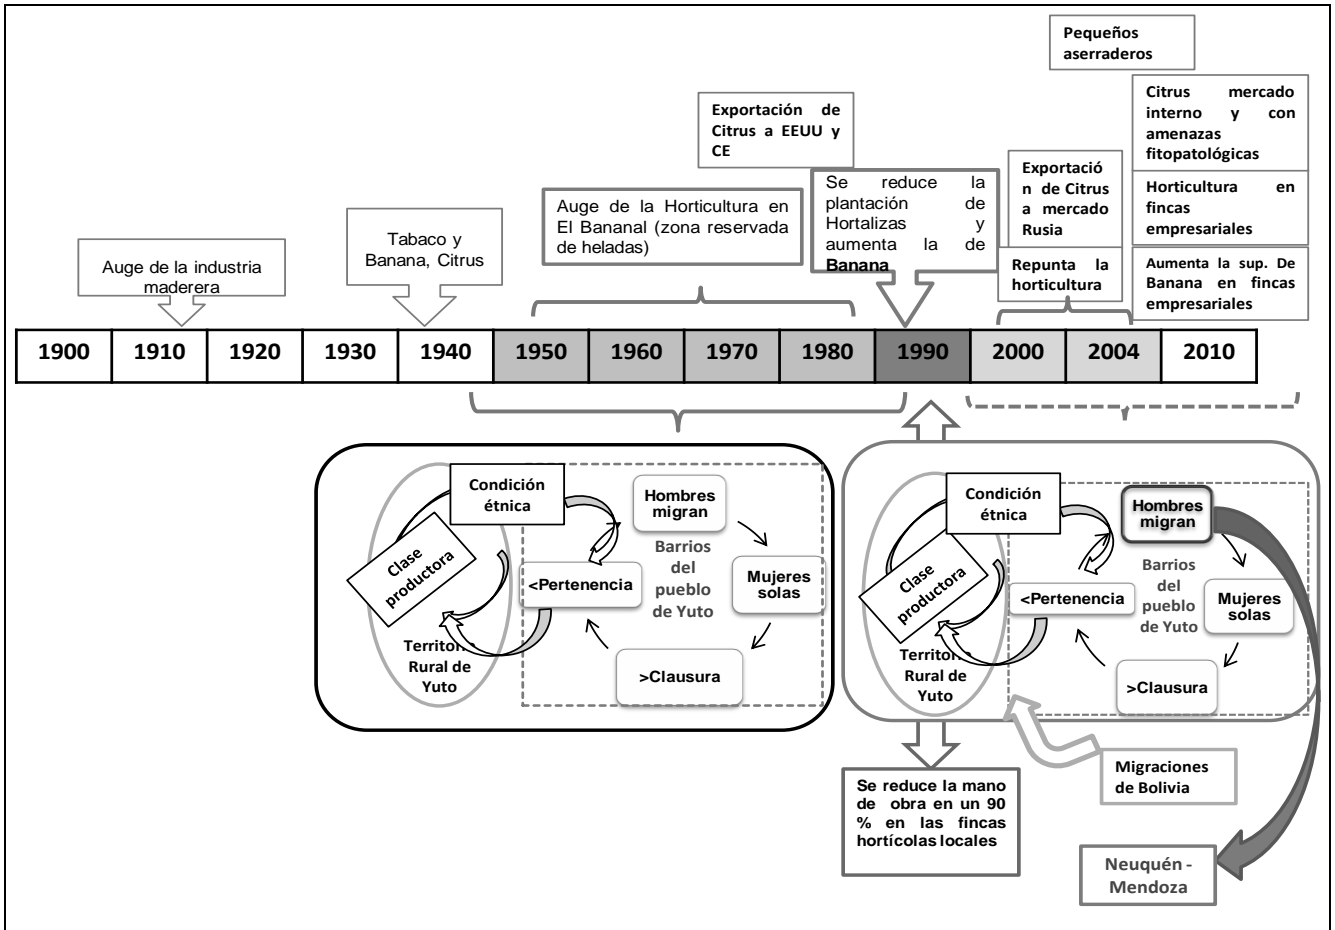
Pequeños aserraderos

Citrus mercado interno y con amenazas fitopatológicas

Horticultura en fincas empresariales

Aumenta la sup. De Banana en fincas empresariales

Exportación de Citrus a EEUU y CE

Exportación de Citrus a mercado Rusia

Repunta la horticultura

Se reduce la plantación de Hortalizas y aumenta la de **Banana**

Auge de la Horticultura en El Bananal (zona reservada de heladas)

Tabaco y Banana, Citrus

Auge de la industria maderera

| 1900 | 1910 | 1920 | 1930 | 1940 | 1950 | 1960 | 1970 | 1980 | 1990 | 2000 | 2004 | 2010 |
|---|---|---|---|---|---|---|---|---|---|---|---|---|

Condición étnica

Clase productora

Territorio Rural de Yuto

Hombres migran

Barrios del pueblo de Yuto

Mujeres solas

<Pertenencia

>Clausura

Condición étnica

Clase productora

Territorio Rural de Yuto

Hombres migran

Barrios del pueblo de Yuto

Mujeres solas

<Pertenencia

>Clausura

Se reduce la mano de obra en un 90 % en las fincas hortícolas locales

Migraciones de Bolivia

Neuquén - Mendoza